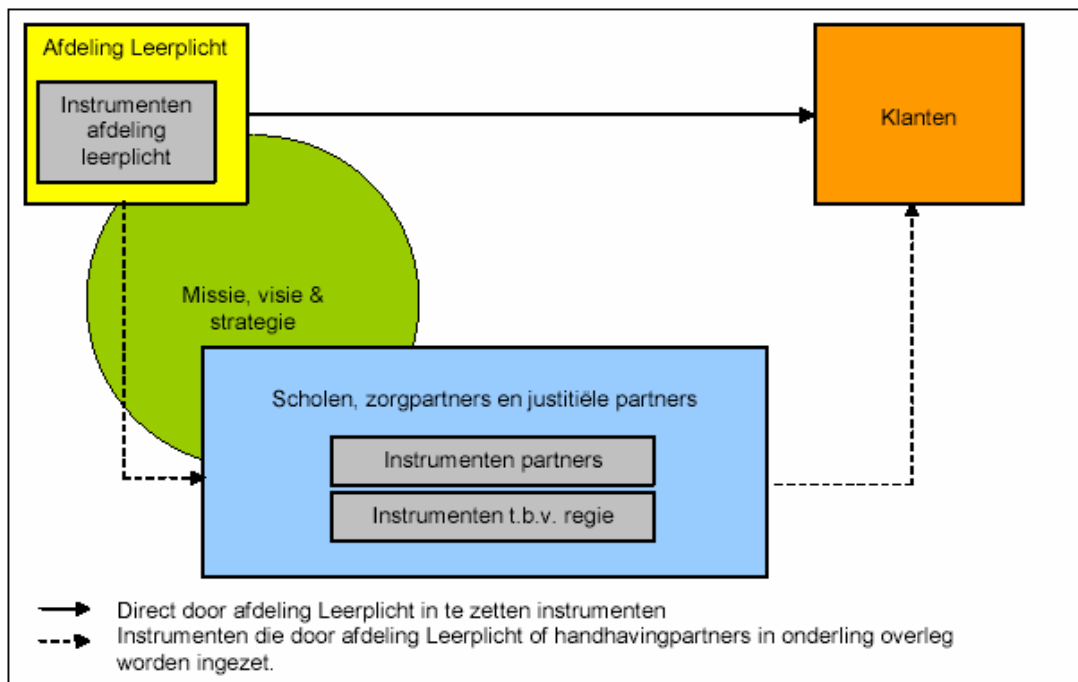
Afdeling Leerplicht

Instrumenten afdeling leerplicht

Klanten

Missie, visie & strategie

Scholen, zorgpartners en justitiële partners

Instrumenten partners

Instrumenten t.b.v. regie

Direct door afdeling Leerplicht in te zetten instrumenten

Instrumenten die door afdeling Leerplicht of handhavingpartners in onderling overleg worden ingezet.